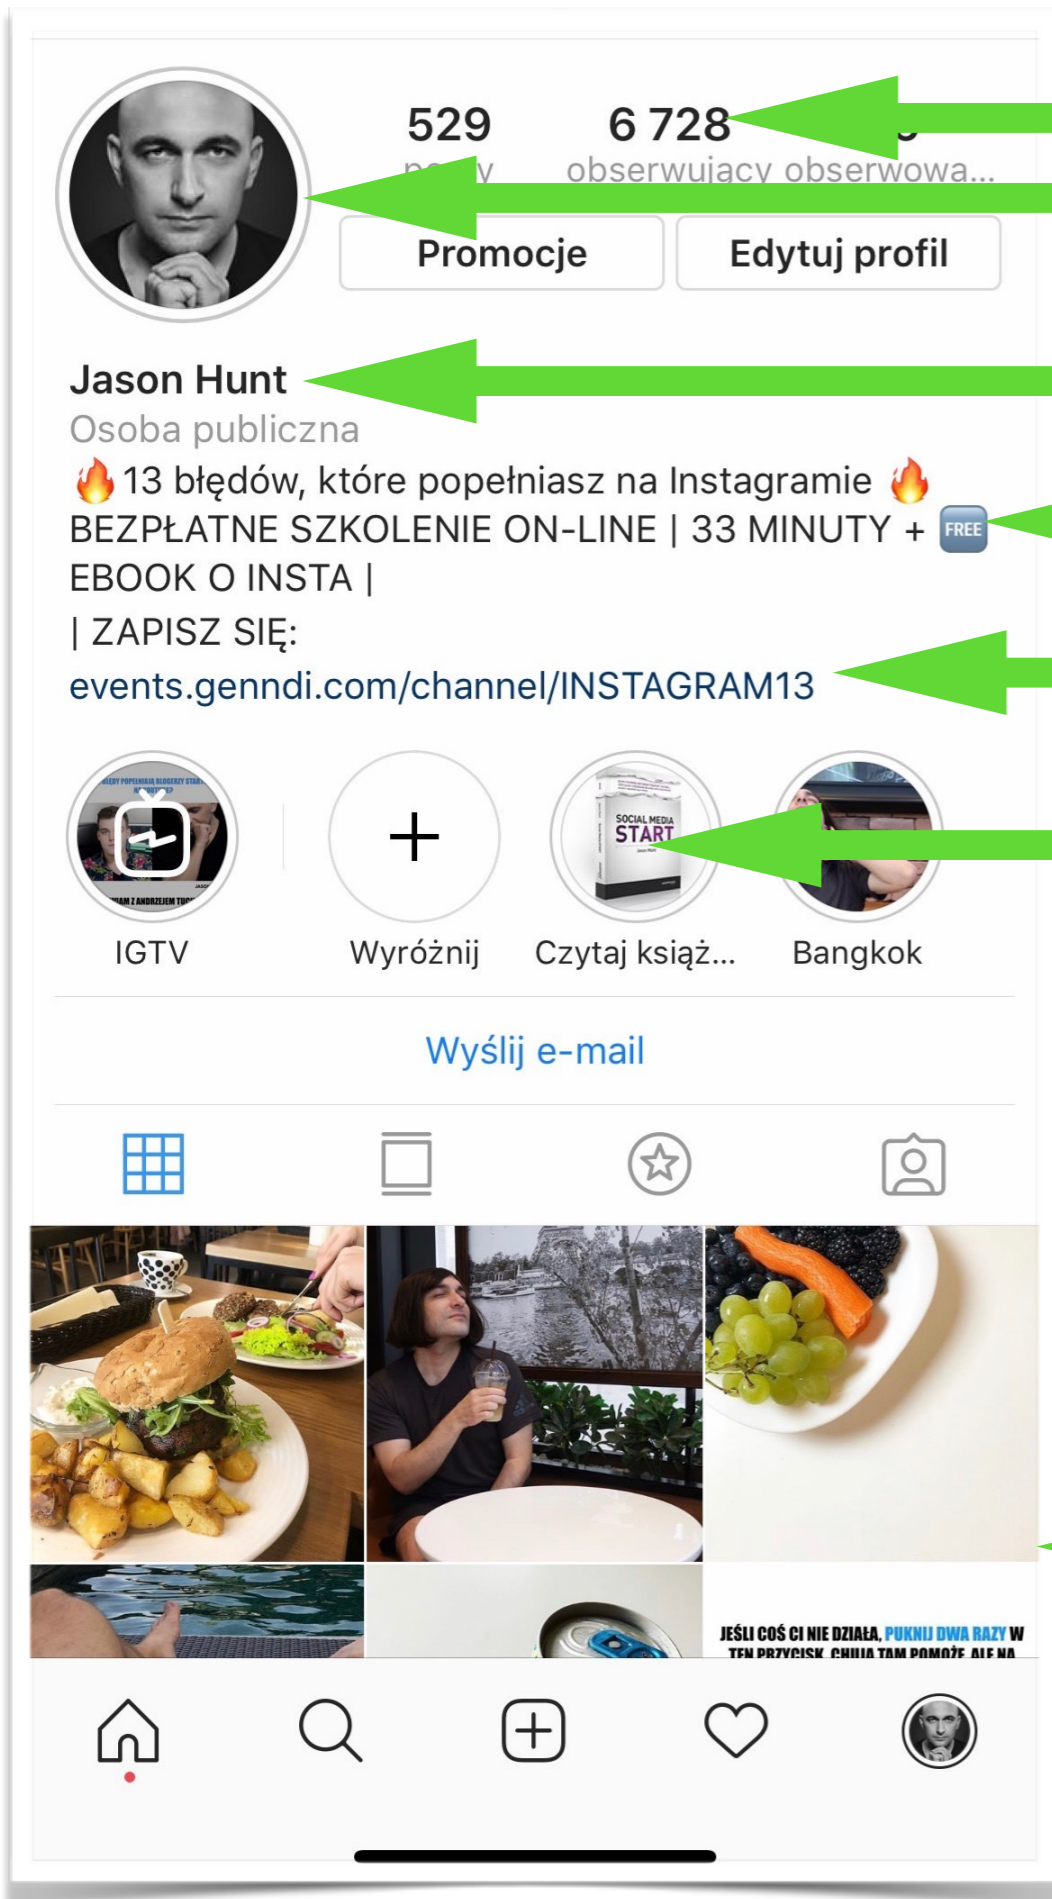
529 po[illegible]y

6 728 obserwujący

obserwowa...

Promocje

Edytuj profil

Jason Hunt

Osoba publiczna

🔥13 błędów, które popełniasz na Instagramie 🔥 BEZPŁATNE SZKOLENIE ON-LINE | 33 MINUTY + FREE EBOOK O INSTA |

| ZAPISZ SIĘ:

events.genndi.com/channel/INSTAGRAM13

IGTV

Wyróżnij

SOCIAL MEDIA START

Czytaj książ...

Bangkok

Wyślij e-mail

JEŚLI COŚ CI NIE DZIAŁA, PUKNIJ DWA RAZY W TEN PRZYCISK. CHYBA TAM POMOŻE ALE NA